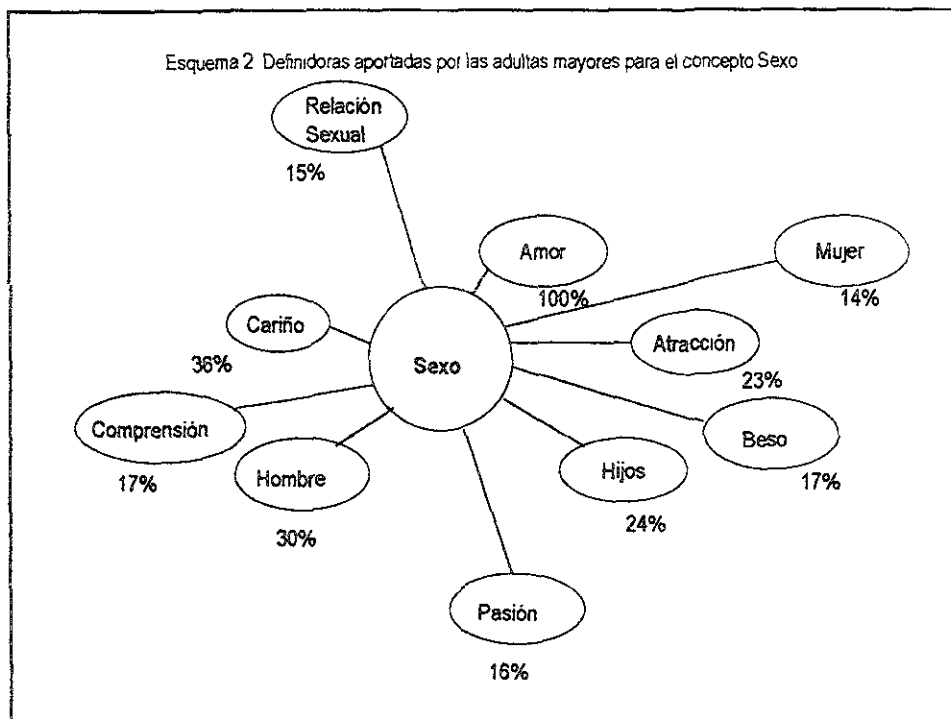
Esquema 2 Definidoras aportadas por las adultas mayores para el concepto Sexo

Relación Sexual
15%

Amor
100%

Mujer
14%

Cariño
36%

Sexo

Atracción
23%

Comprensión
17%

Beso
17%

Hombre
30%

Hijos
24%

Pasión
16%